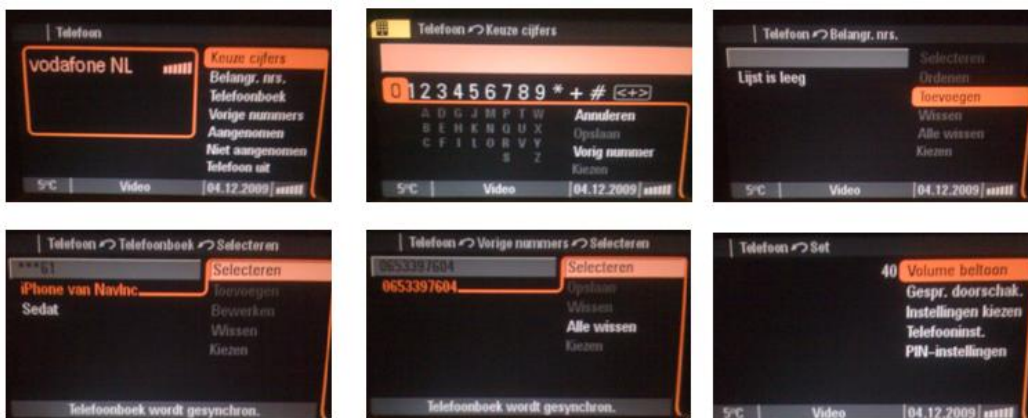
Telefoon

vodafone NL

Keuze cijfers
Belangr. nrs.
Telefoonboek
Vorige nummers
Aangenomen
Niet aangenomen
Telefoon uit

5°C | Video | 04.12.2009

Telefoon Keuze cijfers

0 1 2 3 4 5 6 7 8 9 * + # <+>

A D G J M P T W
B E H K N Q U X
C F I L O R V Y
S Z

Annuleren
Opslaan
Vorig nummer
Kiezen

5°C | Video | 04.12.2009

Telefoon Belangr. nrs.

Lijst is leeg

Selecteren
Ordenen
Toevoegen
Wissen
Alle wissen
Kiezen

5°C | Video | 04.12.2009

Telefoon Telefoonboek Selecteren

***61
iPhone van NavInc.
Sedat

Selecteren
Toevoegen
Bewerken
Wissen
Kiezen

Telefoonboek wordt gesynchron.

Telefoon Vorige nummers Selecteren

0653397604
0653397604

Selecteren
Opslaan
Wissen
Alle wissen
Kiezen

Telefoonboek wordt gesynchron.

Telefoon Set

40 Volume beltoon
Gespr. doorschak.
Instellingen kiezen
Telefooninst.
PIN-instellingen

5°C | Video | 04.12.2009